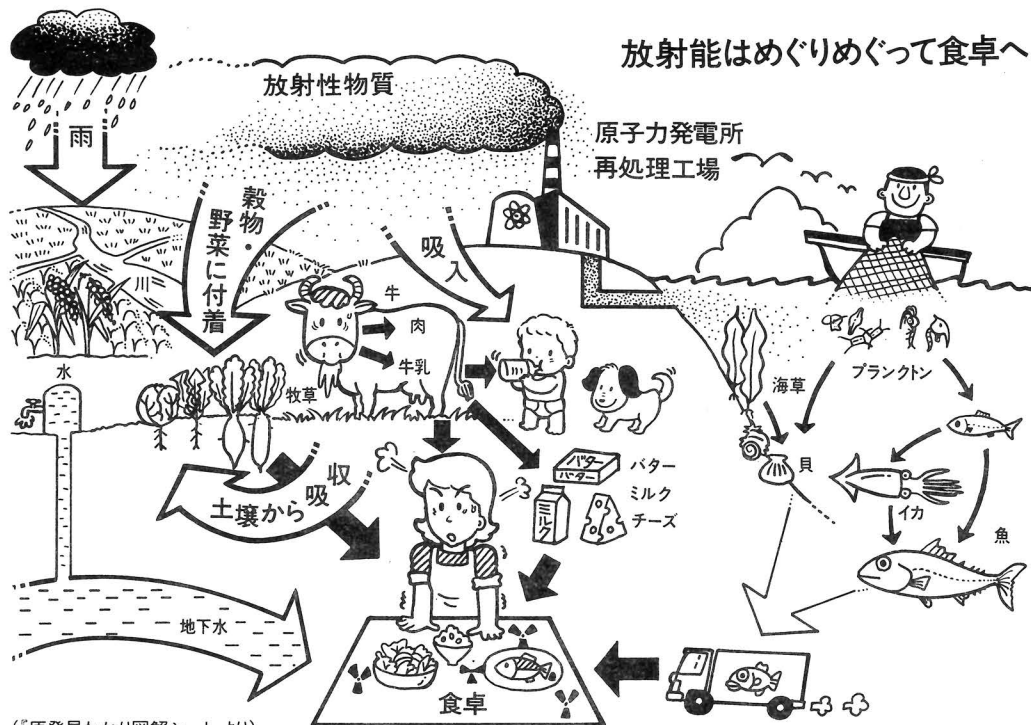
放射能はめぐりめぐって食卓へ

放射性物質

雨

原子力発電所
再処理工場

穀物・野菜に付着

吸入

川

牛

肉

牛乳

牧草

水

海草

プランクトン

貝

イカ

魚

土壌から吸収

バター

バター

ミルク

チーズ

ミルク

地下水

食卓

(『原発目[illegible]